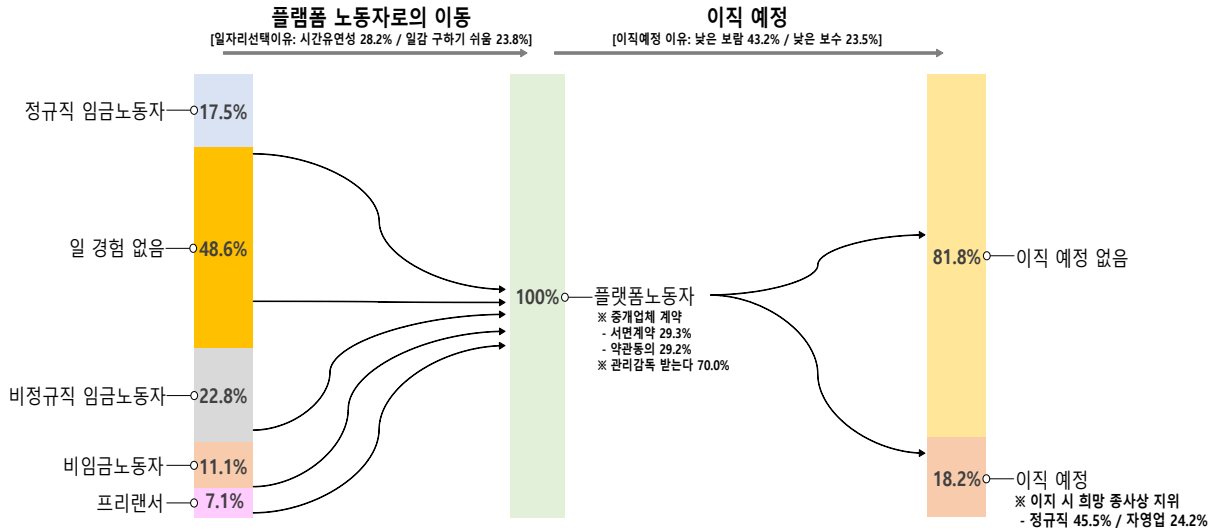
플랫폼 노동자로의 이동
[일자리선택이유: 시간유연성 28.2% / 일감 구하기 쉬움 23.8%]

이직 예정
[이직예정 이유: 낮은 보람 43.2% / 낮은 보수 23.5%]

정규직 임금노동자 17.5%

일 경험 없음 48.6%

비정규직 임금노동자 22.8%

비임금노동자 11.1%

프리랜서 7.1%

100% 플랫폼노동자
※ 중개업체 계약
- 서면계약 29.3%
- 약관동의 29.2%
※ 관리감독 받는다 70.0%

81.8% 이직 예정 없음

18.2% 이직 예정
※ 이지 시 희망 종사상 지위
- 정규직 45.5% / 자영업 24.2%